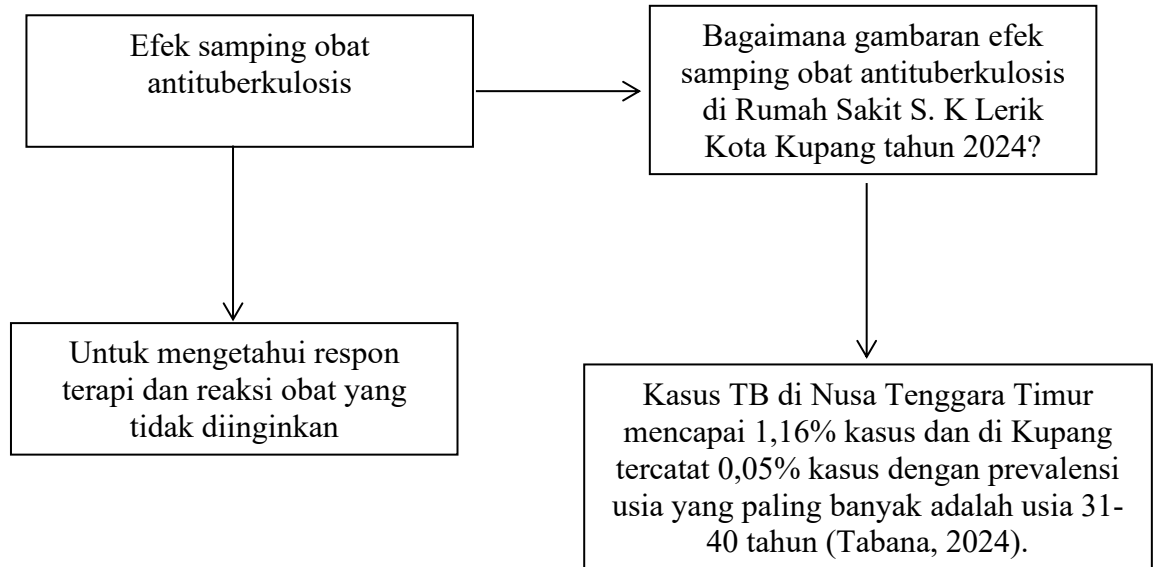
Efek samping obat antituberkulosis

Bagaimana gambaran efek samping obat antituberkulosis di Rumah Sakit S. K Lerik Kota Kupang tahun 2024?

Untuk mengetahui respon terapi dan reaksi obat yang tidak diinginkan

Kasus TB di Nusa Tenggara Timur mencapai 1,16% kasus dan di Kupang tercatat 0,05% kasus dengan prevalensi usia yang paling banyak adalah usia 31-40 tahun (Tabana, 2024).